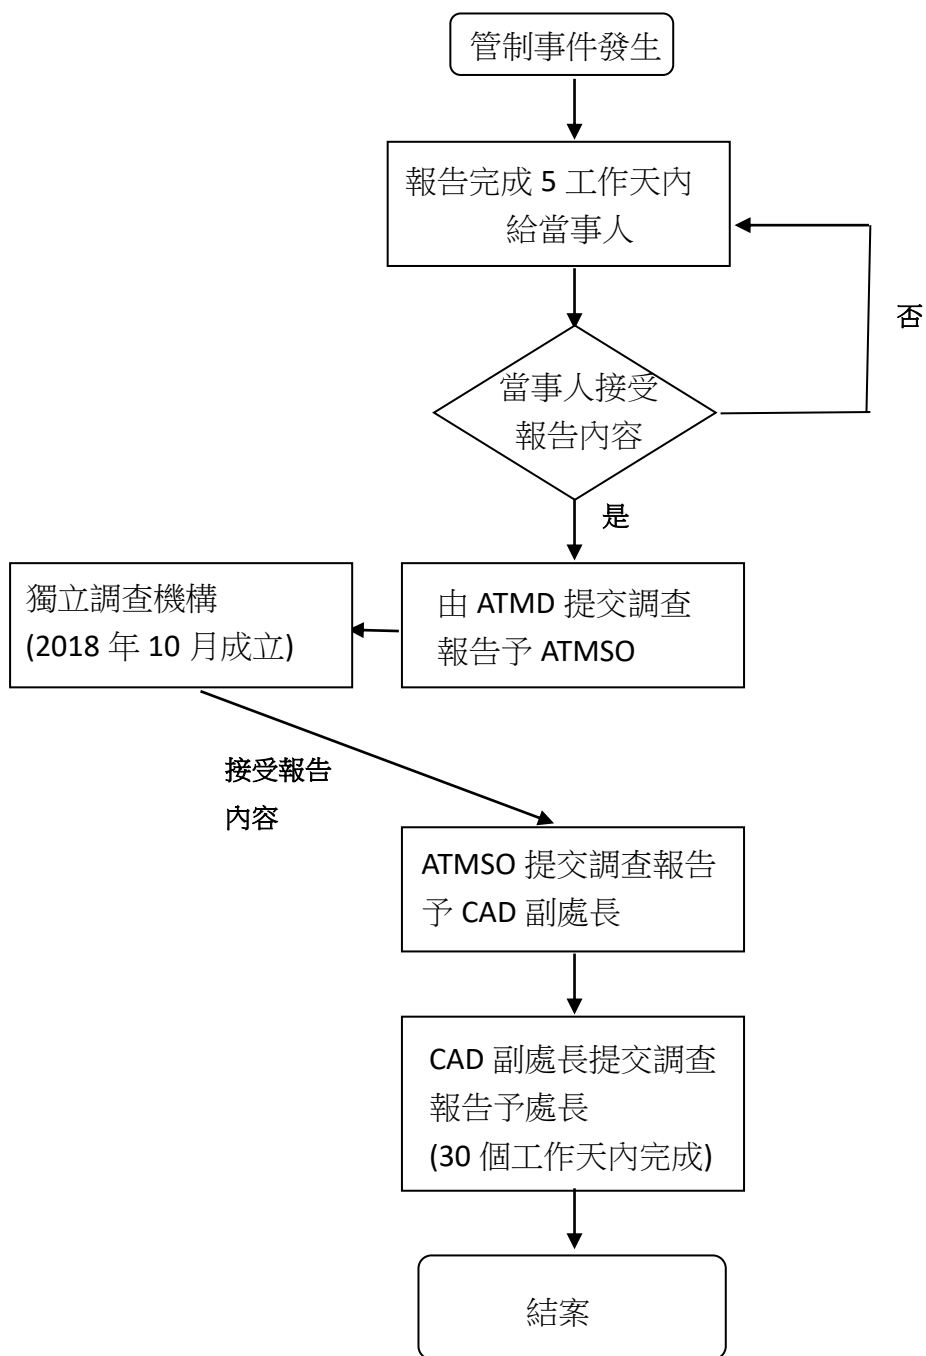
管制事件發生

報告完成 5 工作天內給當事人

否

當事人接受報告內容

是

獨立調查機構
(2018 年 10 月成立)

由 ATMD 提交調查報告予 ATMSO

接受報告內容

ATMSO 提交調查報告予 CAD 副處長

CAD 副處長提交調查報告予處長
(30 個工作天內完成)

結案